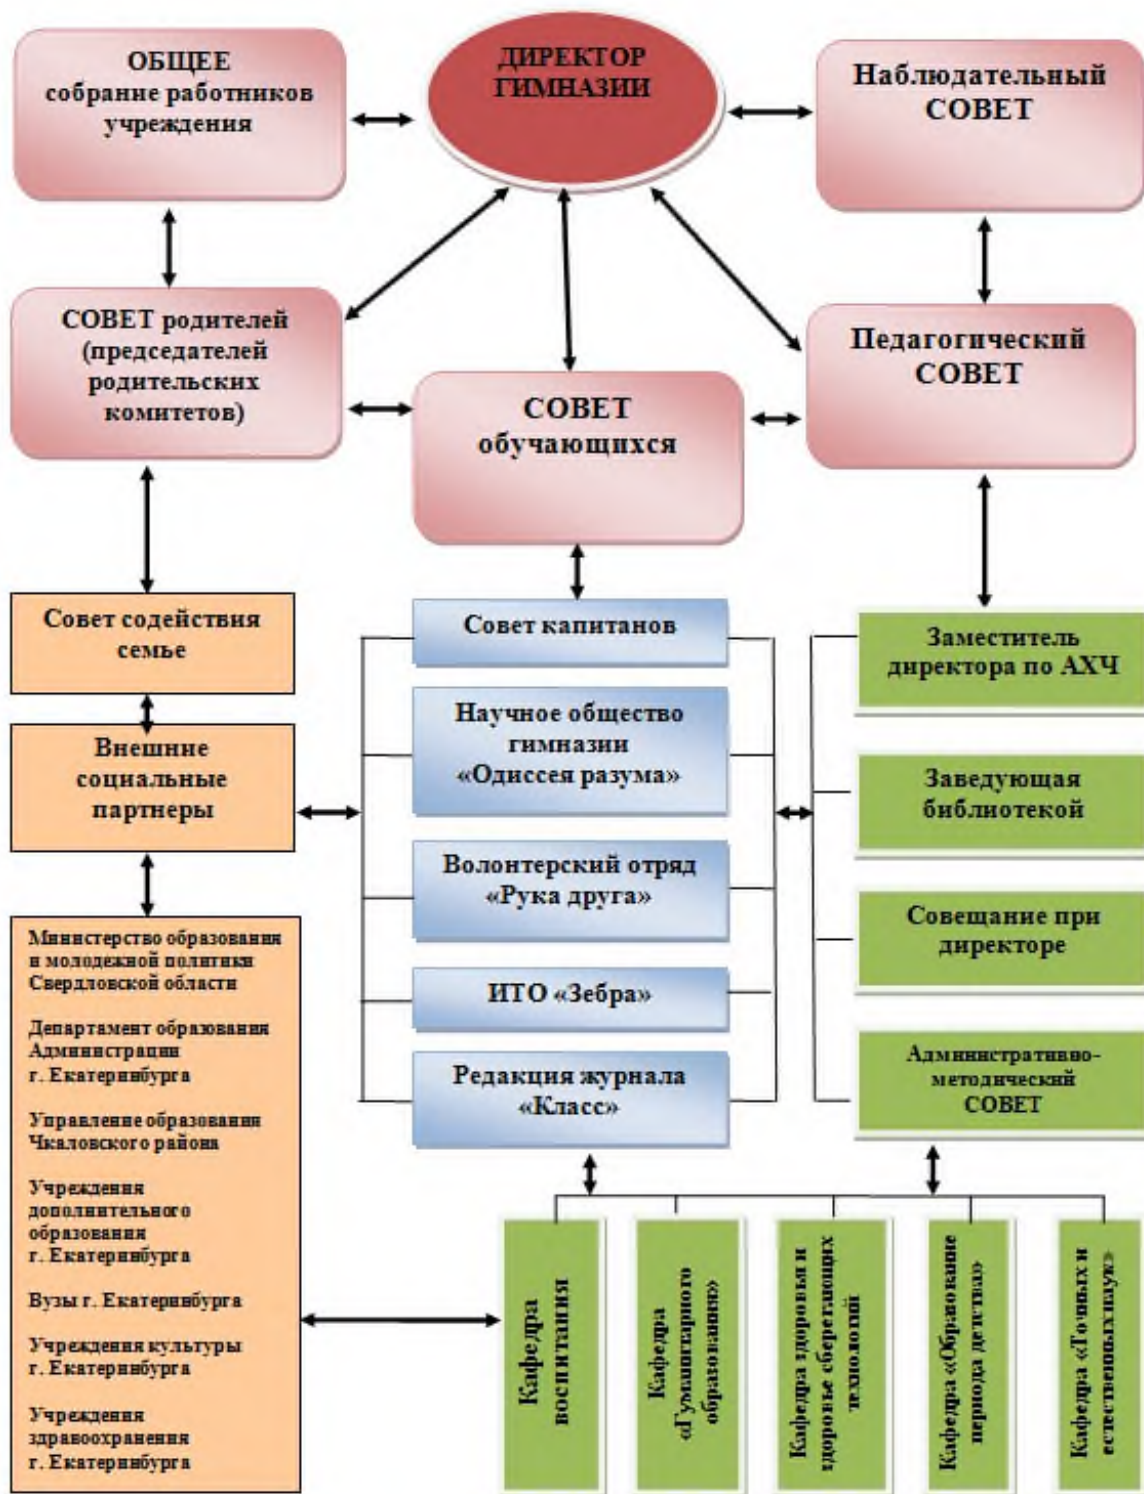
ОБЩЕЕ собрание работников учреждения

ДИРЕКТОР ГИМНАЗИИ

Наблюдательный СОВЕТ

СОВЕТ родителей (председателей родительских комитетов)

СОВЕТ обучающихся

Педагогический СОВЕТ

Совет содействия семье

Внешние социальные партнеры

Министерство образования и молодежной политики Свердловской области

Департамент образования Администрации г. Екатеринбурга

Управление образования Чкаловского района

Учреждения дополнительного образования г. Екатеринбурга

Вузы г. Екатеринбурга

Учреждения культуры г. Екатеринбурга

Учреждения здравоохранения г. Екатеринбурга

Совет капитанов

Научное общество гимназии «Одиссея разума»

Волонтерский отряд «Рука друга»

ИТО «Зебра»

Редакция журнала «Класс»

Заместитель директора по АХЧ

Заведующая библиотекой

Совещание при директоре

Административно-методический СОВЕТ

Кафедра воспитания

Кафедра «Гуманитарного образования»

Кафедра здоровья и здоровье сберегающих технологий

Кафедра «Образование периода детства»

Кафедра «Точных и естественных наук»